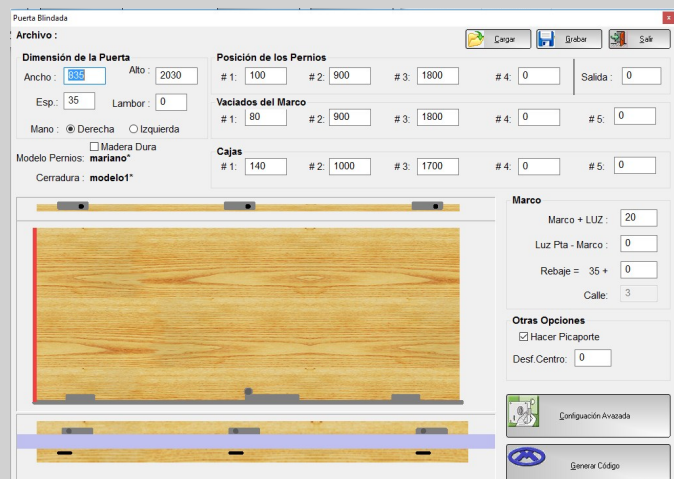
Puerta Blindada

x

Archivo :

Cargar

Grabar

Salir

Dimensión de la Puerta

Ancho : 835

Alto : 2030

Esp.: 35

Lambor : 0

Mano : Derecha Izquierda

Madera Dura

Modelo Pernios: mariano*

Cerradura : modelo1*

Posición de los Pernios

# 1: 100 # 2: 900 # 3: 1800 # 4: 0 Salida : 0

Vaciados del Marco

# 1: 80 # 2: 900 # 3: 1800 # 4: 0 # 5: 0

Cajas

# 1: 140 # 2: 1000 # 3: 1700 # 4: 0 # 5: 0

Marco

Marco + LUZ : 20

Luz Pta - Marco : 0

Rebaje = 35 + 0

Calle: 3

Otras Opciones

Hacer Picaporte

Desf.Centro: 0

Configuación Avazada

Generar Código